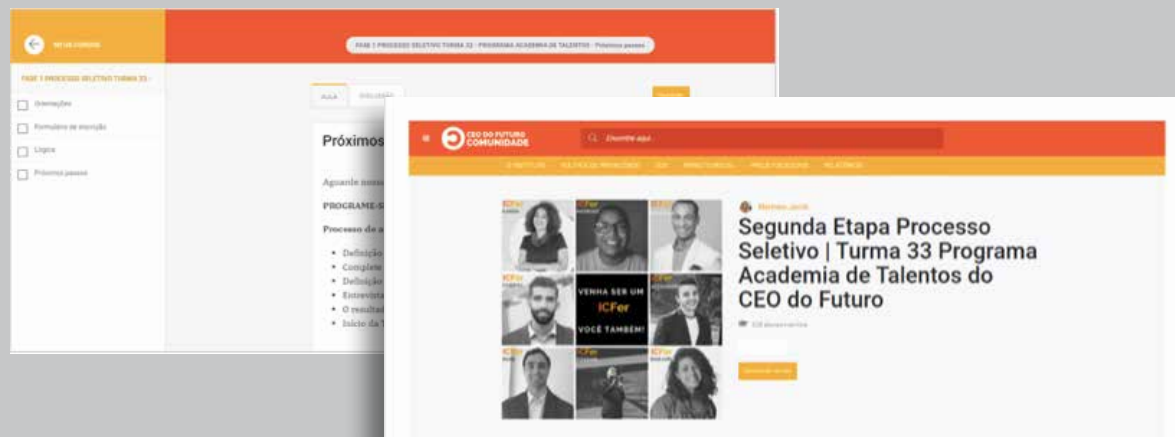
MEUS CURSOS

FASE 1 PROCESSO SELETIVO TURMA 32 - PROGRAMA ACADEMIA DE TALENTOS - Próximos passos

FASE 1 PROCESSO SELETIVO TURMA 32 -

Orientações

Formulário de inscrição

Lógica

Próximos passos

AULA

DISCUSSÃO

Próximos

Aguarde nosso

PROGRAME-S

Processo de a

Definição

Complete

Definição

Entrevista

O resultad

Início da T

CEO DO FUTURO COMUNIDADE

Encontre aqui...

O INSTITUTO

POLÍTICA DE PRIVACIDADE

CEO

PRÁTICA ESCOLAR

PROJETOS SOCIAIS

RELATÓRIOS

ICFer

VENHA SER UM ICFer VOCÊ TAMBÉM!

Segunda Etapa Processo Seletivo | Turma 33 Programa Academia de Talentos do CEO do Futuro